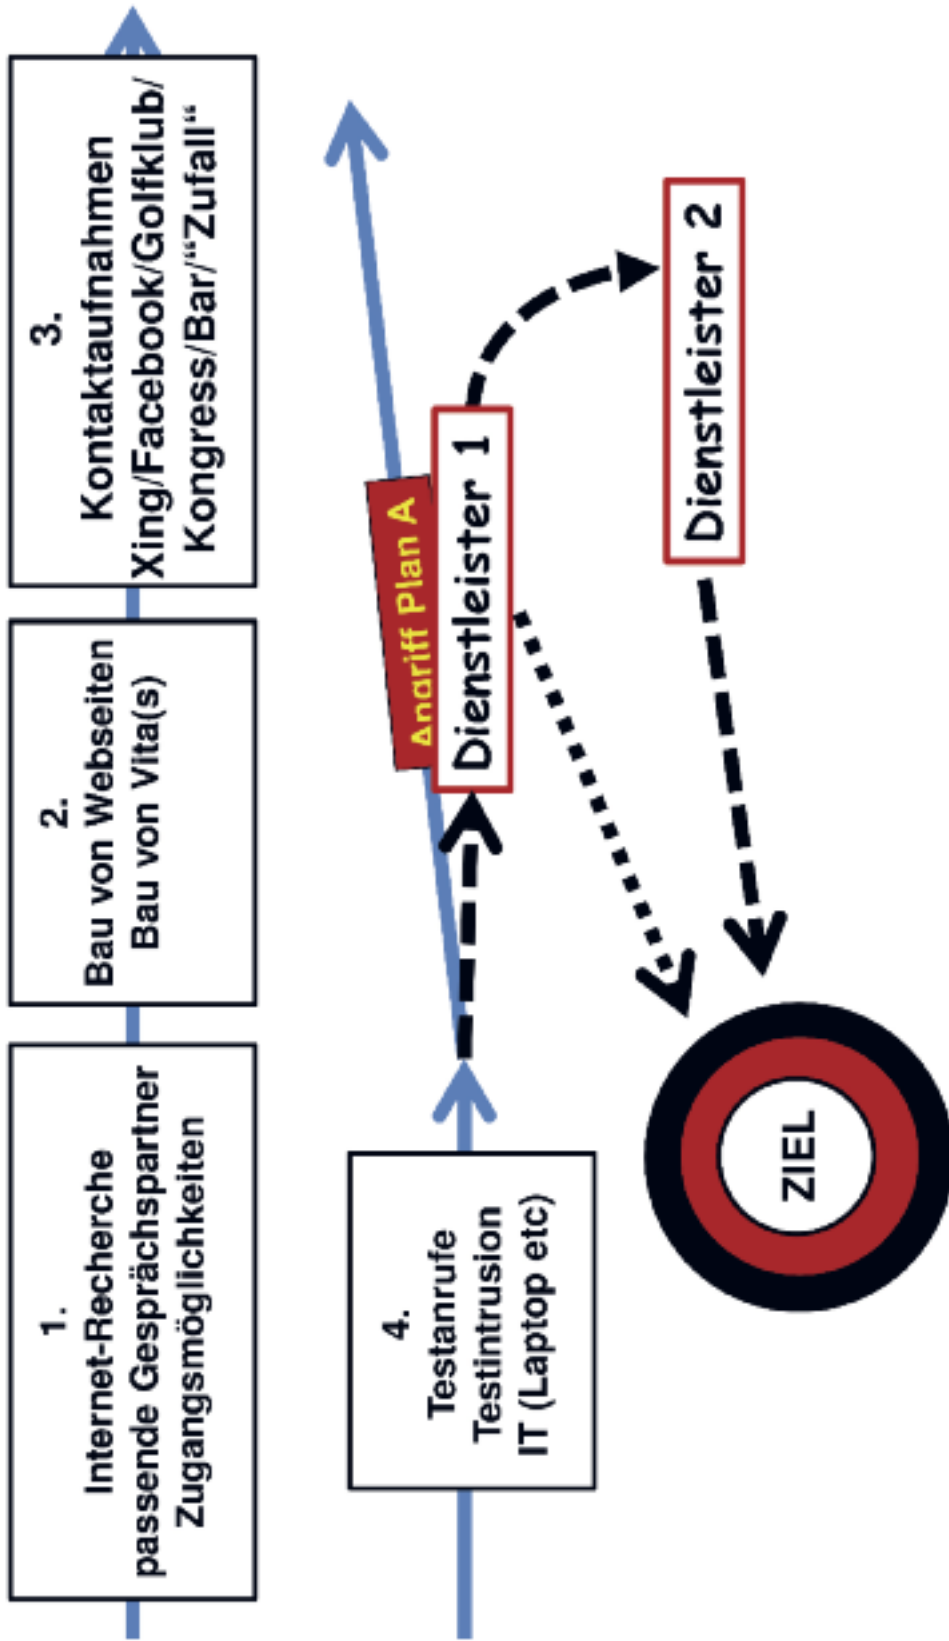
1.
Internet-Recherche
passende Gesprächspartner
Zugangsmöglichkeiten

2.
Bau von Webseiten
Bau von Vita(s)

3.
Kontaktaufnahmen
Xing/Facebook/Golfklub/
Kongress/Bar/"Zufall"

4.
Testanrufe
Testintrusion
IT (Laptop etc)

Angriff Plan A

Dienstleister 1

Dienstleister 2

ZIEL